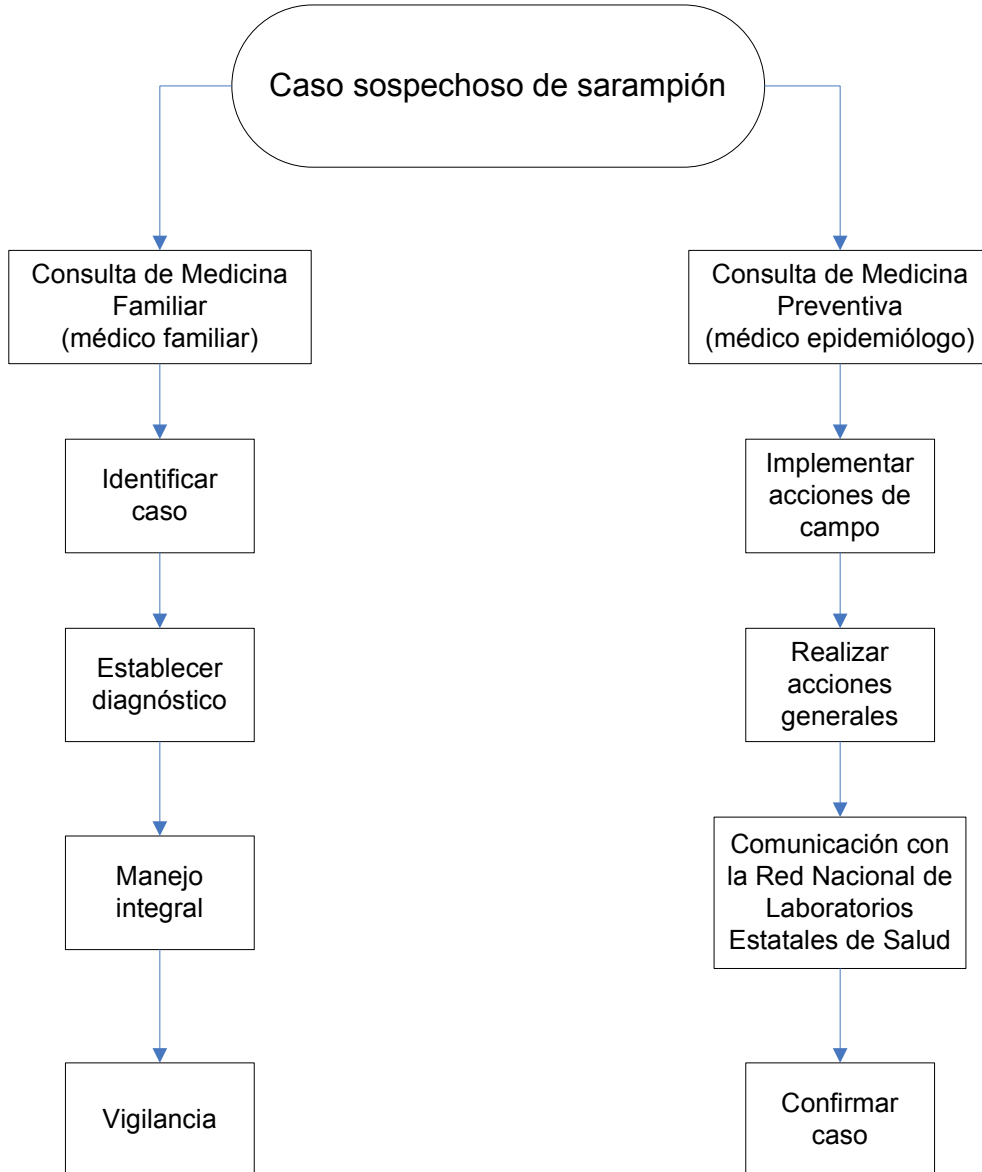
Caso sospechoso de sarampión

Consulta de Medicina Familiar (médico familiar)

Identificar caso

Establecer diagnóstico

Manejo integral

Vigilancia

Consulta de Medicina Preventiva (médico epidemiólogo)

Implementar acciones de campo

Realizar acciones generales

Comunicación con la Red Nacional de Laboratorios Estatales de Salud

Confirmar caso